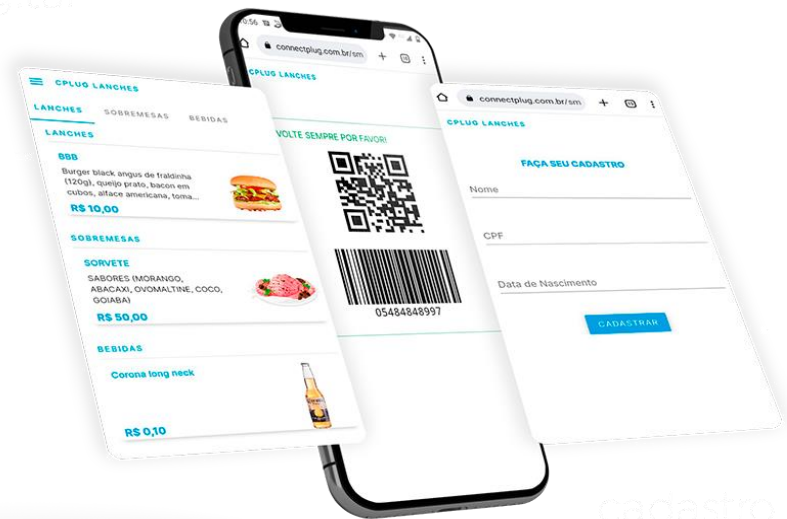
CPLUG LANCHES

LANCHES SOBREMESAS BEBIDAS

LANCHES

BBB
Burger black angus de fraldinha (120g), queijo prato, bacon em cubos, alface americana, toma...
R$ 10,00

SOBREMESAS

SORVETE
SABORES (MORANGO, ABACAXI, OVOMALTINE, COCO, GOIABA)
R$ 50,00

BEBIDAS

Corona long neck
R$ 0,10

10:56

connectplug.com.br/sm

CPLUG LANCHES

VOLTE SEMPRE POR FAVOR!

05484848997

connectplug.com.br/sm

CPLUG LANCHES

FAÇA SEU CADASTRO

Nome

CPF

Data de Nascimento

CADASTRAR

cadastro